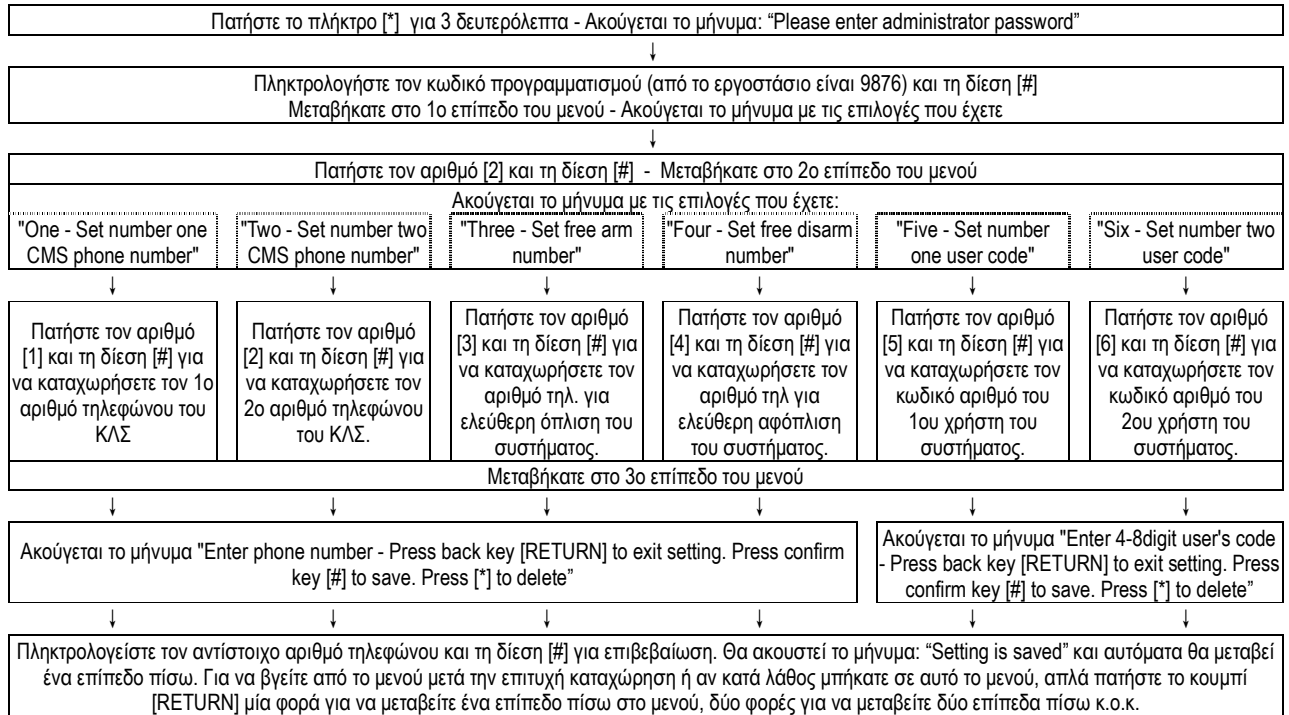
Πατήστε το πλήκτρο [*] για 3 δευτερόλεπτα - Ακούγεται το μήνυμα: “Please enter administrator password”

↓

Πληκτρολογήστε τον κωδικό προγραμματισμού (από το εργοστάσιο είναι 9876) και τη δίεση [#]
Μεταβήκατε στο 1ο επίπεδο του μενού - Ακούγεται το μήνυμα με τις επιλογές που έχετε

↓

Πατήστε τον αριθμό [2] και τη δίεση [#] - Μεταβήκατε στο 2ο επίπεδο του μενού

Ακούγεται το μήνυμα με τις επιλογές που έχετε:

| "One - Set number one CMS phone number" | "Two - Set number two CMS phone number" | "Three - Set free arm number" | "Four - Set free disarm number" | "Five - Set number one user code" | "Six - Set number two user code" |
|---|---|---|---|---|---|
| ↓ | ↓ | ↓ | ↓ | ↓ | ↓ |
| Πατήστε τον αριθμό [1] και τη δίεση [#] για να καταχωρήσετε τον 1ο αριθμό τηλεφώνου του ΚΛΣ | Πατήστε τον αριθμό [2] και τη δίεση [#] για να καταχωρήσετε τον 2ο αριθμό τηλεφώνου του ΚΛΣ. | Πατήστε τον αριθμό [3] και τη δίεση [#] για να καταχωρήσετε τον αριθμό τηλ. για ελεύθερη όπλιση του συστήματος. | Πατήστε τον αριθμό [4] και τη δίεση [#] για να καταχωρήσετε τον αριθμό τηλ για ελεύθερη αφόπλιση του συστήματος. | Πατήστε τον αριθμό [5] και τη δίεση [#] για να καταχωρήσετε τον κωδικό αριθμό του 1ου χρήστη του συστήματος. | Πατήστε τον αριθμό [6] και τη δίεση [#] για να καταχωρήσετε τον κωδικό αριθμό του 2ου χρήστη του συστήματος. |

Μεταβήκατε στο 3ο επίπεδο του μενού

↓ ↓ ↓ ↓ ↓ ↓

Ακούγεται το μήνυμα "Enter phone number - Press back key [RETURN] to exit setting. Press confirm key [#] to save. Press [*] to delete"

Ακούγεται το μήνυμα "Enter 4-8digit user's code - Press back key [RETURN] to exit setting. Press confirm key [#] to save. Press [*] to delete"

↓ ↓ ↓ ↓ ↓ ↓

Πληκτρολογείστε τον αντίστοιχο αριθμό τηλεφώνου και τη δίεση [#] για επιβεβαίωση. Θα ακουστεί το μήνυμα: “Setting is saved” και αυτόματα θα μεταβεί ένα επίπεδο πίσω. Για να βγείτε από το μενού μετά την επιτυχή καταχώρηση ή αν κατά λάθος μπήκατε σε αυτό το μενού, απλά πατήστε το κουμπί [RETURN] μία φορά για να μεταβείτε ένα επίπεδο πίσω στο μενού, δύο φορές για να μεταβείτε δύο επίπεδα πίσω κ.ο.κ.